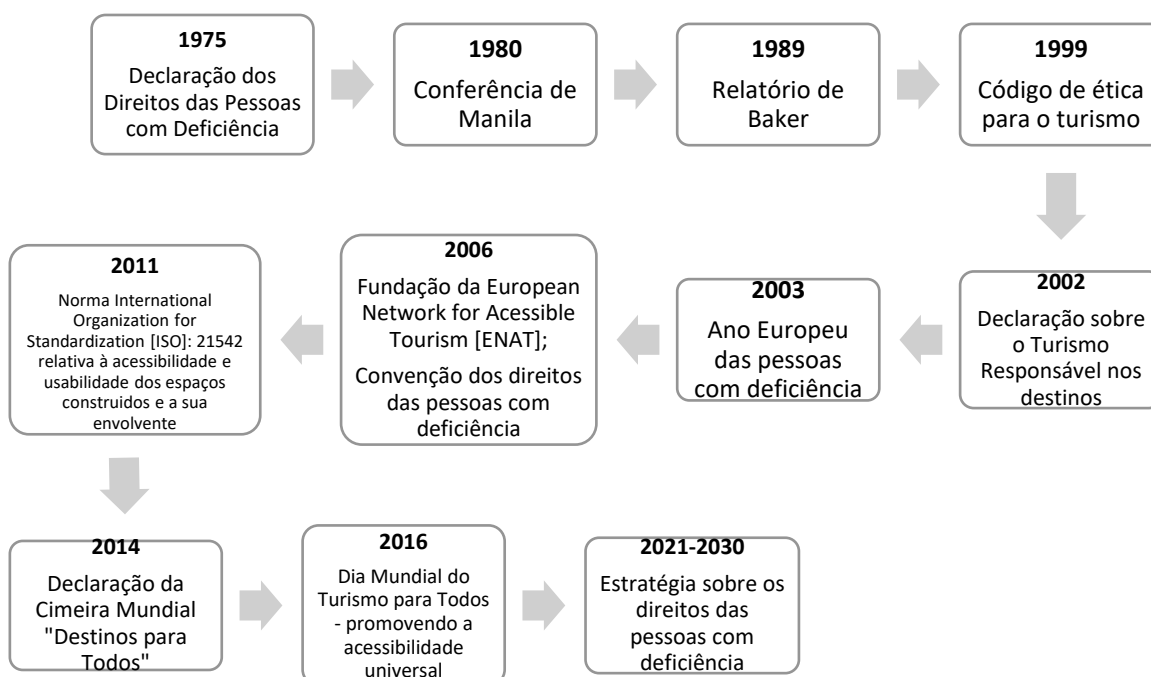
**1975**
Declaração dos Direitos das Pessoas com Deficiência

**1980**
Conferência de Manila

**1989**
Relatório de Baker

**1999**
Código de ética para o turismo

**2002**
Declaração sobre o Turismo Responsável nos destinos

**2003**
Ano Europeu das pessoas com deficiência

**2006**
Fundação da European Network for Acessible Tourism [ENAT];
Convenção dos direitos das pessoas com deficiência

**2011**
Norma International Organization for Standardization [ISO]: 21542 relativa à acessibilidade e usabilidade dos espaços construidos e a sua envolvente

**2014**
Declaração da Cimeira Mundial "Destinos para Todos"

**2016**
Dia Mundial do Turismo para Todos - promovendo a acessibilidade universal

**2021-2030**
Estratégia sobre os direitos das pessoas com deficiência